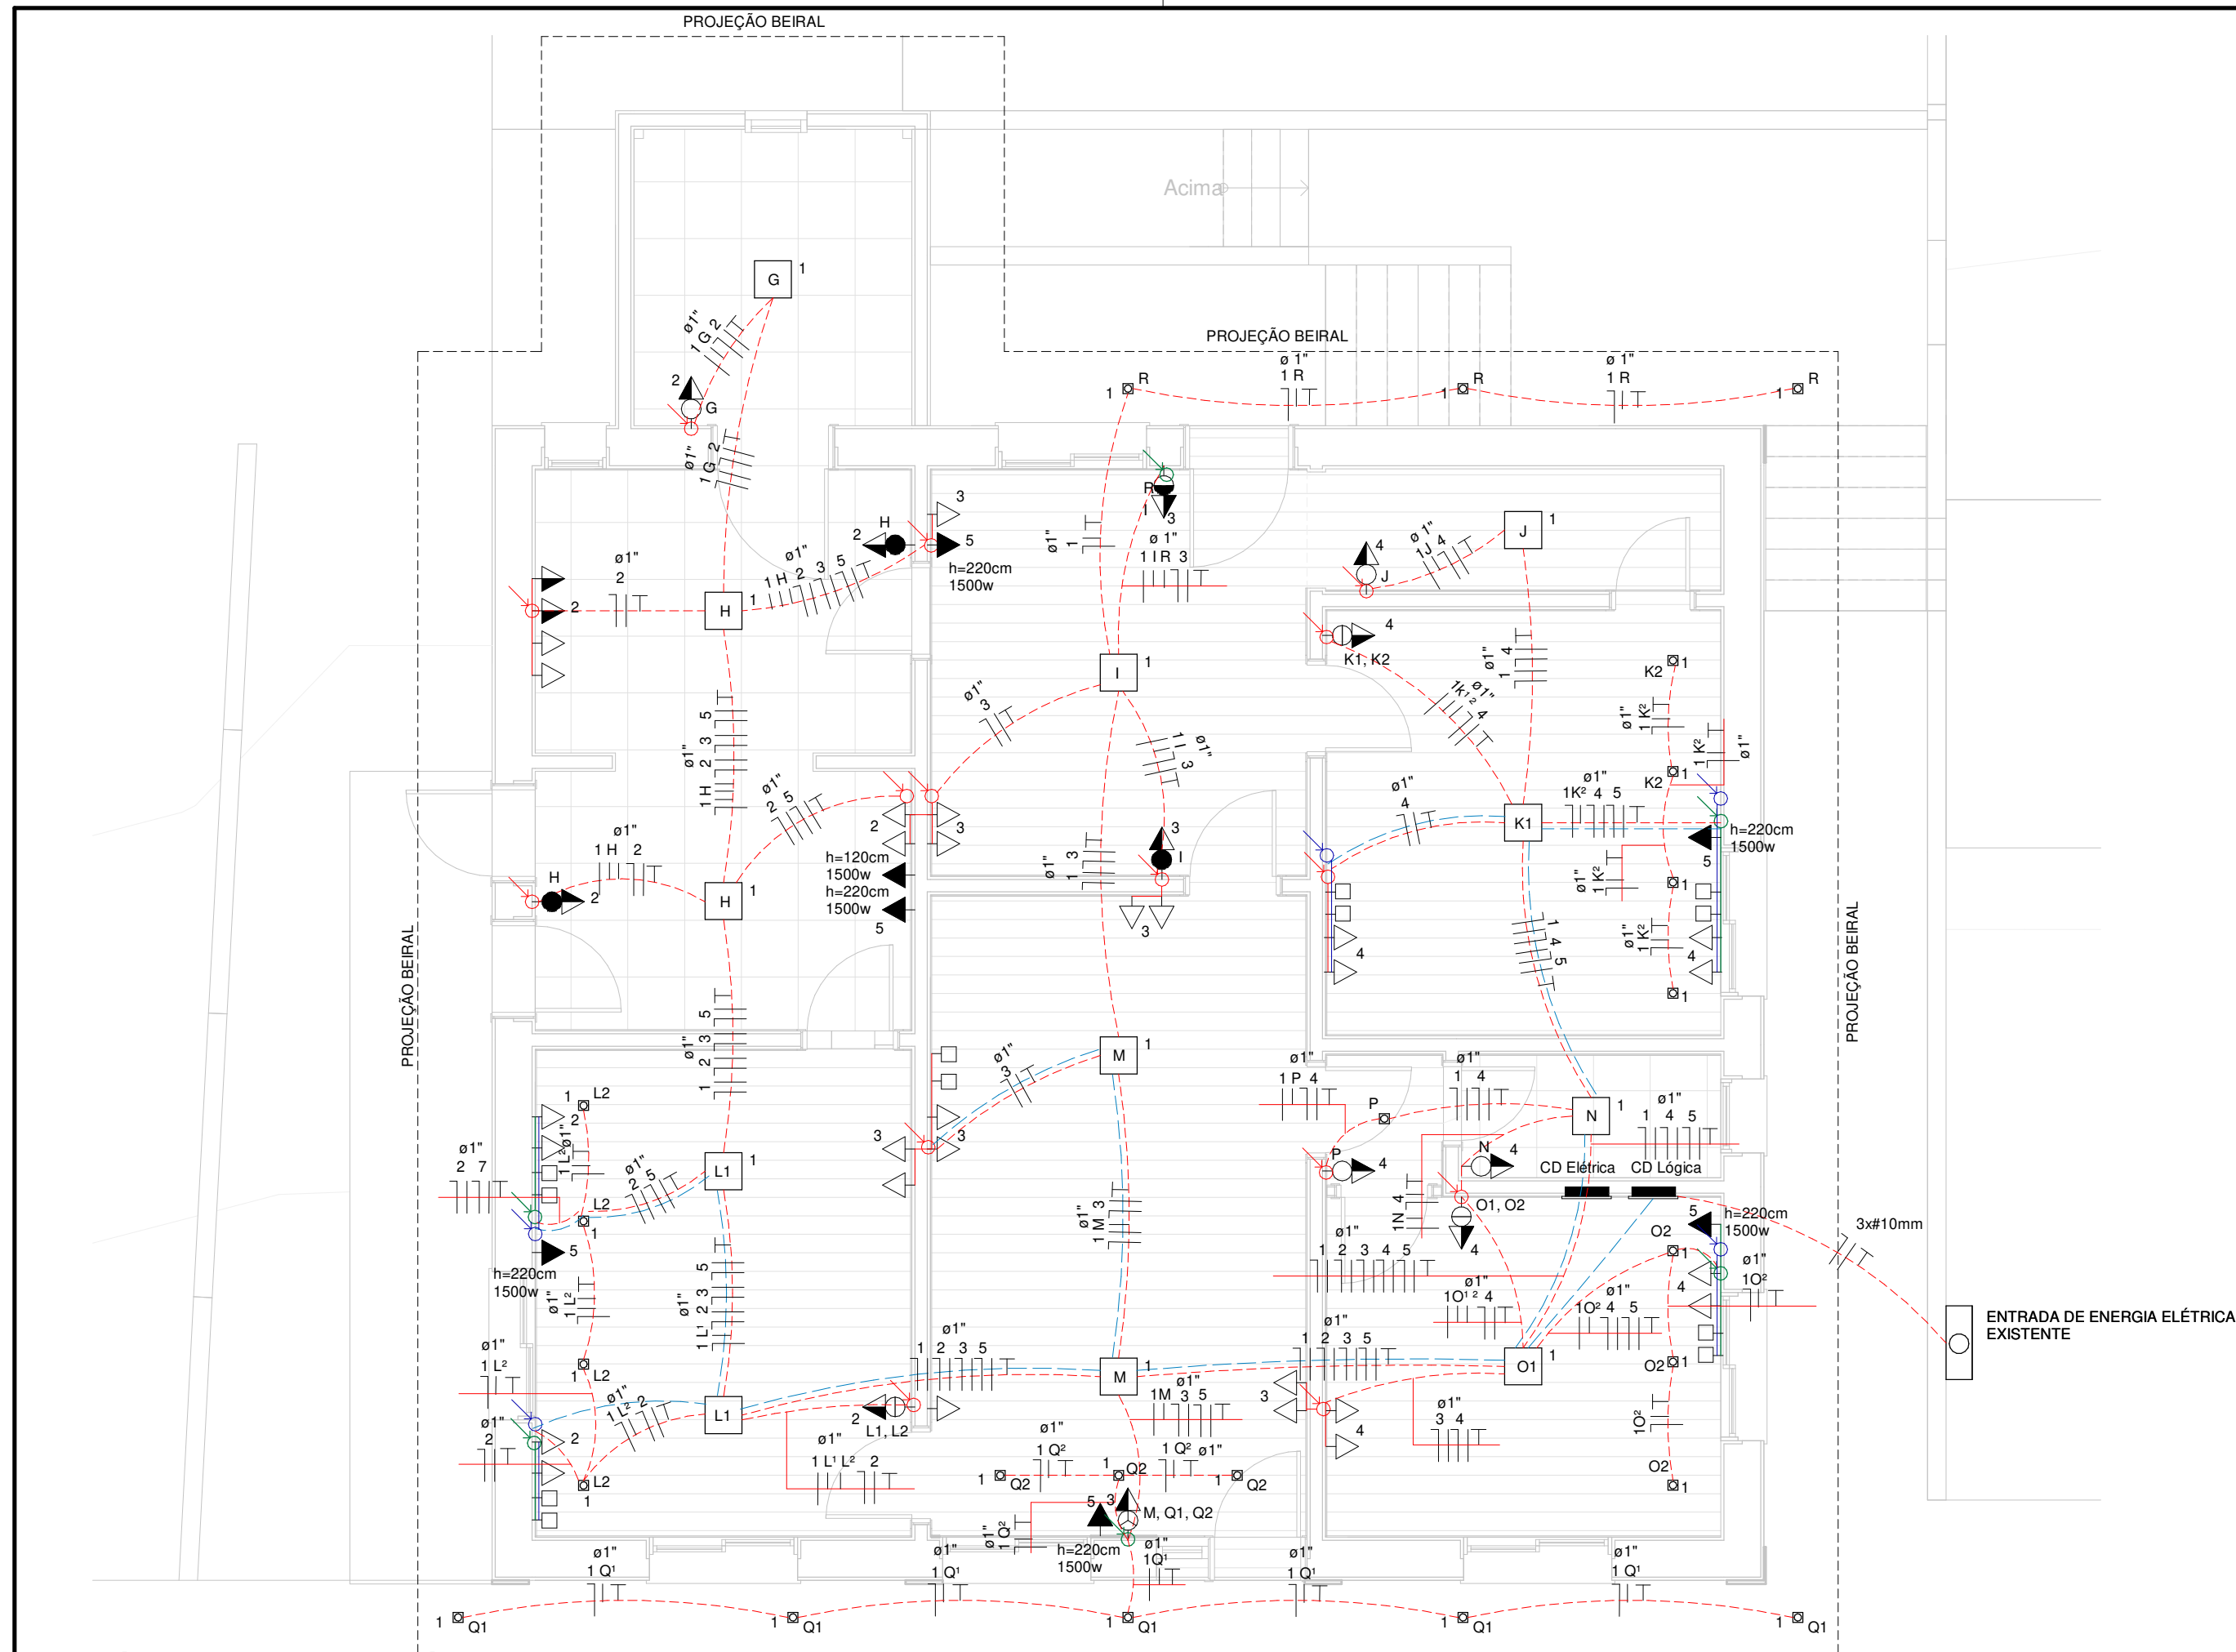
PROJEÇÃO BEIRAL

Acima

PROJEÇÃO BEIRAL

PROJEÇÃO BEIRAL

PROJEÇÃO BEIRAL

G 1
ø1" 1 G 2
2 G
ø1" 1 G 2

R 1 R ø1" 1 R 1 R ø1" 1 R 1 R

H 2
3 5
h=220cm 1500w
ø1" 2
2
H 1
ø1" 1 H 2 3 5
ø1" 1
R 1 3
ø1" 1 I R 3
J 1
4 J
ø1" 1 J 4
4 K1, K2
ø1" 1 4
1K² ø1" 4
K2 1
ø1" 1 K²
1 K² ø1"
K2 1
I 1
ø1" 3
1 I ø1" 3
ø1" 1 H 2 3 5
ø1" 2 5
2 3
h=120cm 1500w
h=220cm 1500w
5
ø1" 1 3
3 I
3
ø1" 1 H 2
H 2
H 1
ø1" 4
K1
ø1" 1K² 4 5
h=220cm 1500w
5
ø1" 1 K²
1
ø1" 1 K²
4
1
1 4 5
4
ø1" 1 2 3 5
M 1
ø1" 3
3 3
1 L2
2
ø1" 1 L²
ø1" 2 7
L1 1
ø1" 2 5
L2 1
5
h=220cm 1500w
ø1" 1 L²
ø1" 1 L¹ 2 3 5
ø1" 1 L²
1 L2
ø1" 1 P 4
P
P 4
ø1" 1 4
N 1
ø1" 1 4 5
N 4
CD Elétrica CD Lógica
O1, O2
1N 4
4
h=220cm 1500w
5
O2 1
ø1" 1O²
4
ø1" 1 M 3
3x#10mm
ø1" 1 2 3 4 5
ø1" 1O¹ ² 4
ø1" 1O² 4 5
ENTRADA DE ENERGIA ELÉTRICA EXISTENTE
ø1" 1 2 3 5
O1 1
O2 1
ø1" 2
2
L2 1
ø1" 1 L² 2
L1
2 L1, L2
ø1" 1 L¹ L² 2
ø1" 1 2 3 5
M 1
ø1" 1M 3 5
3
4
ø1" 3 4
1O²
O2 1
ø1" 1 Q²
1 Q2
1 Q2
1 Q² ø1"
1 Q2
5 3
M, Q1, Q2
ø1" 1 Q²
h=220cm 1500w
ø1" 1Q¹
ø1" 1 Q¹
ø1" 1 Q¹
ø1" 1 Q¹
ø1" 1 Q¹
1 Q1 1 Q1 1 Q1 1 Q1 1 Q1